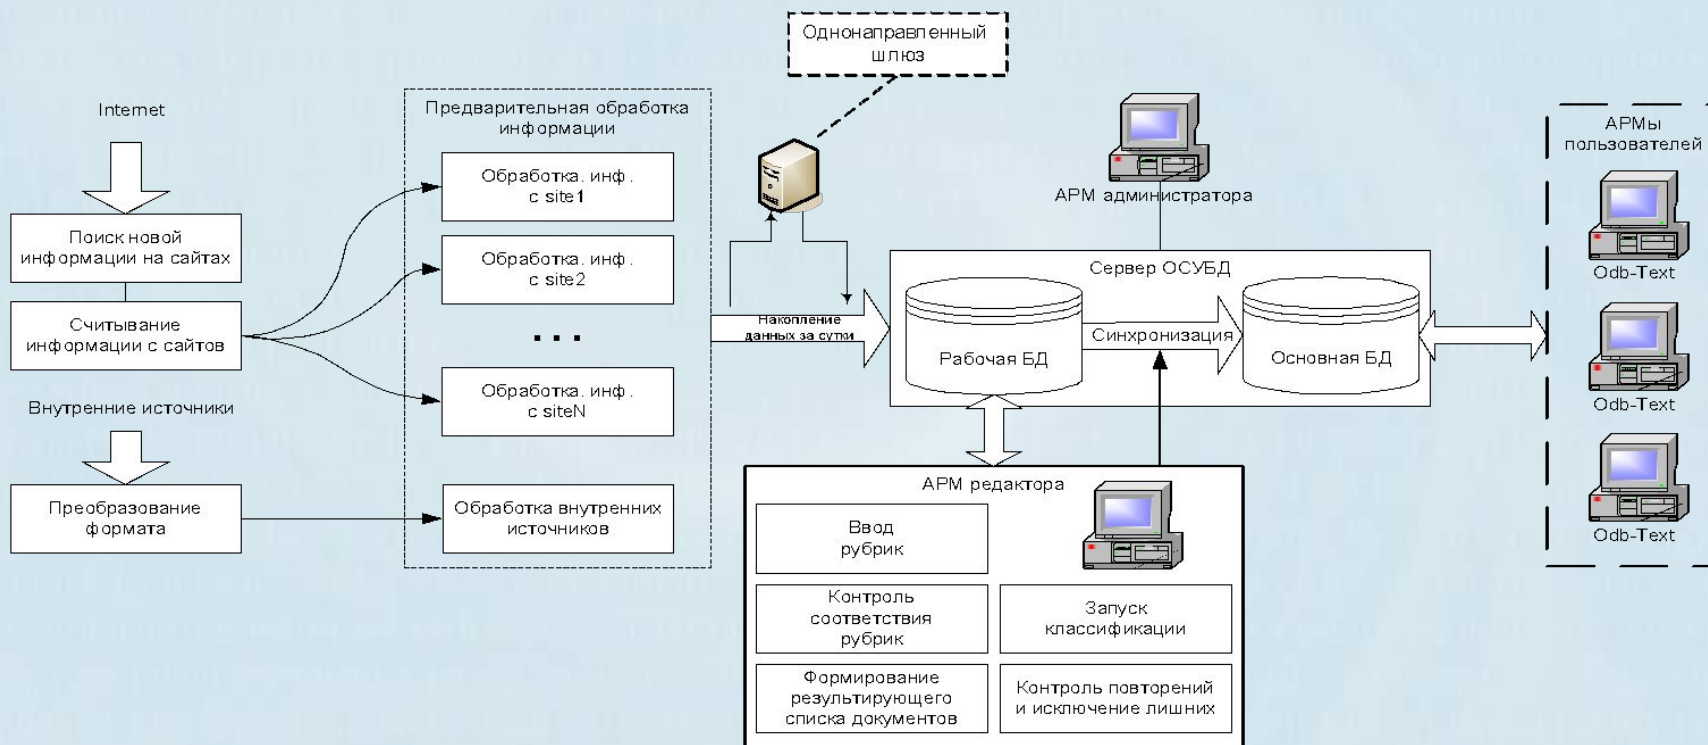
Однонаправленный шлюз

Internet

Поиск новой информации на сайтах

Считывание информации с сайтов

Внутренние источники

Преобразование формата

Предварительная обработка информации

Обработка. инф. с site1

Обработка. инф. с site2

. . .

Обработка. инф. с siteN

Обработка внутренних источников

Накопление данных за сутки

АРМ администратора

Сервер ОСУБД

Рабочая БД

Синхронизация

Основная БД

АРМ редактора

Ввод рубрик

Контроль соответствия рубрик

Запуск классификации

Формирование результирующего списка документов

Контроль повторений и исключение лишних

АРМы пользователей

Odb-Text

Odb-Text

Odb-Text